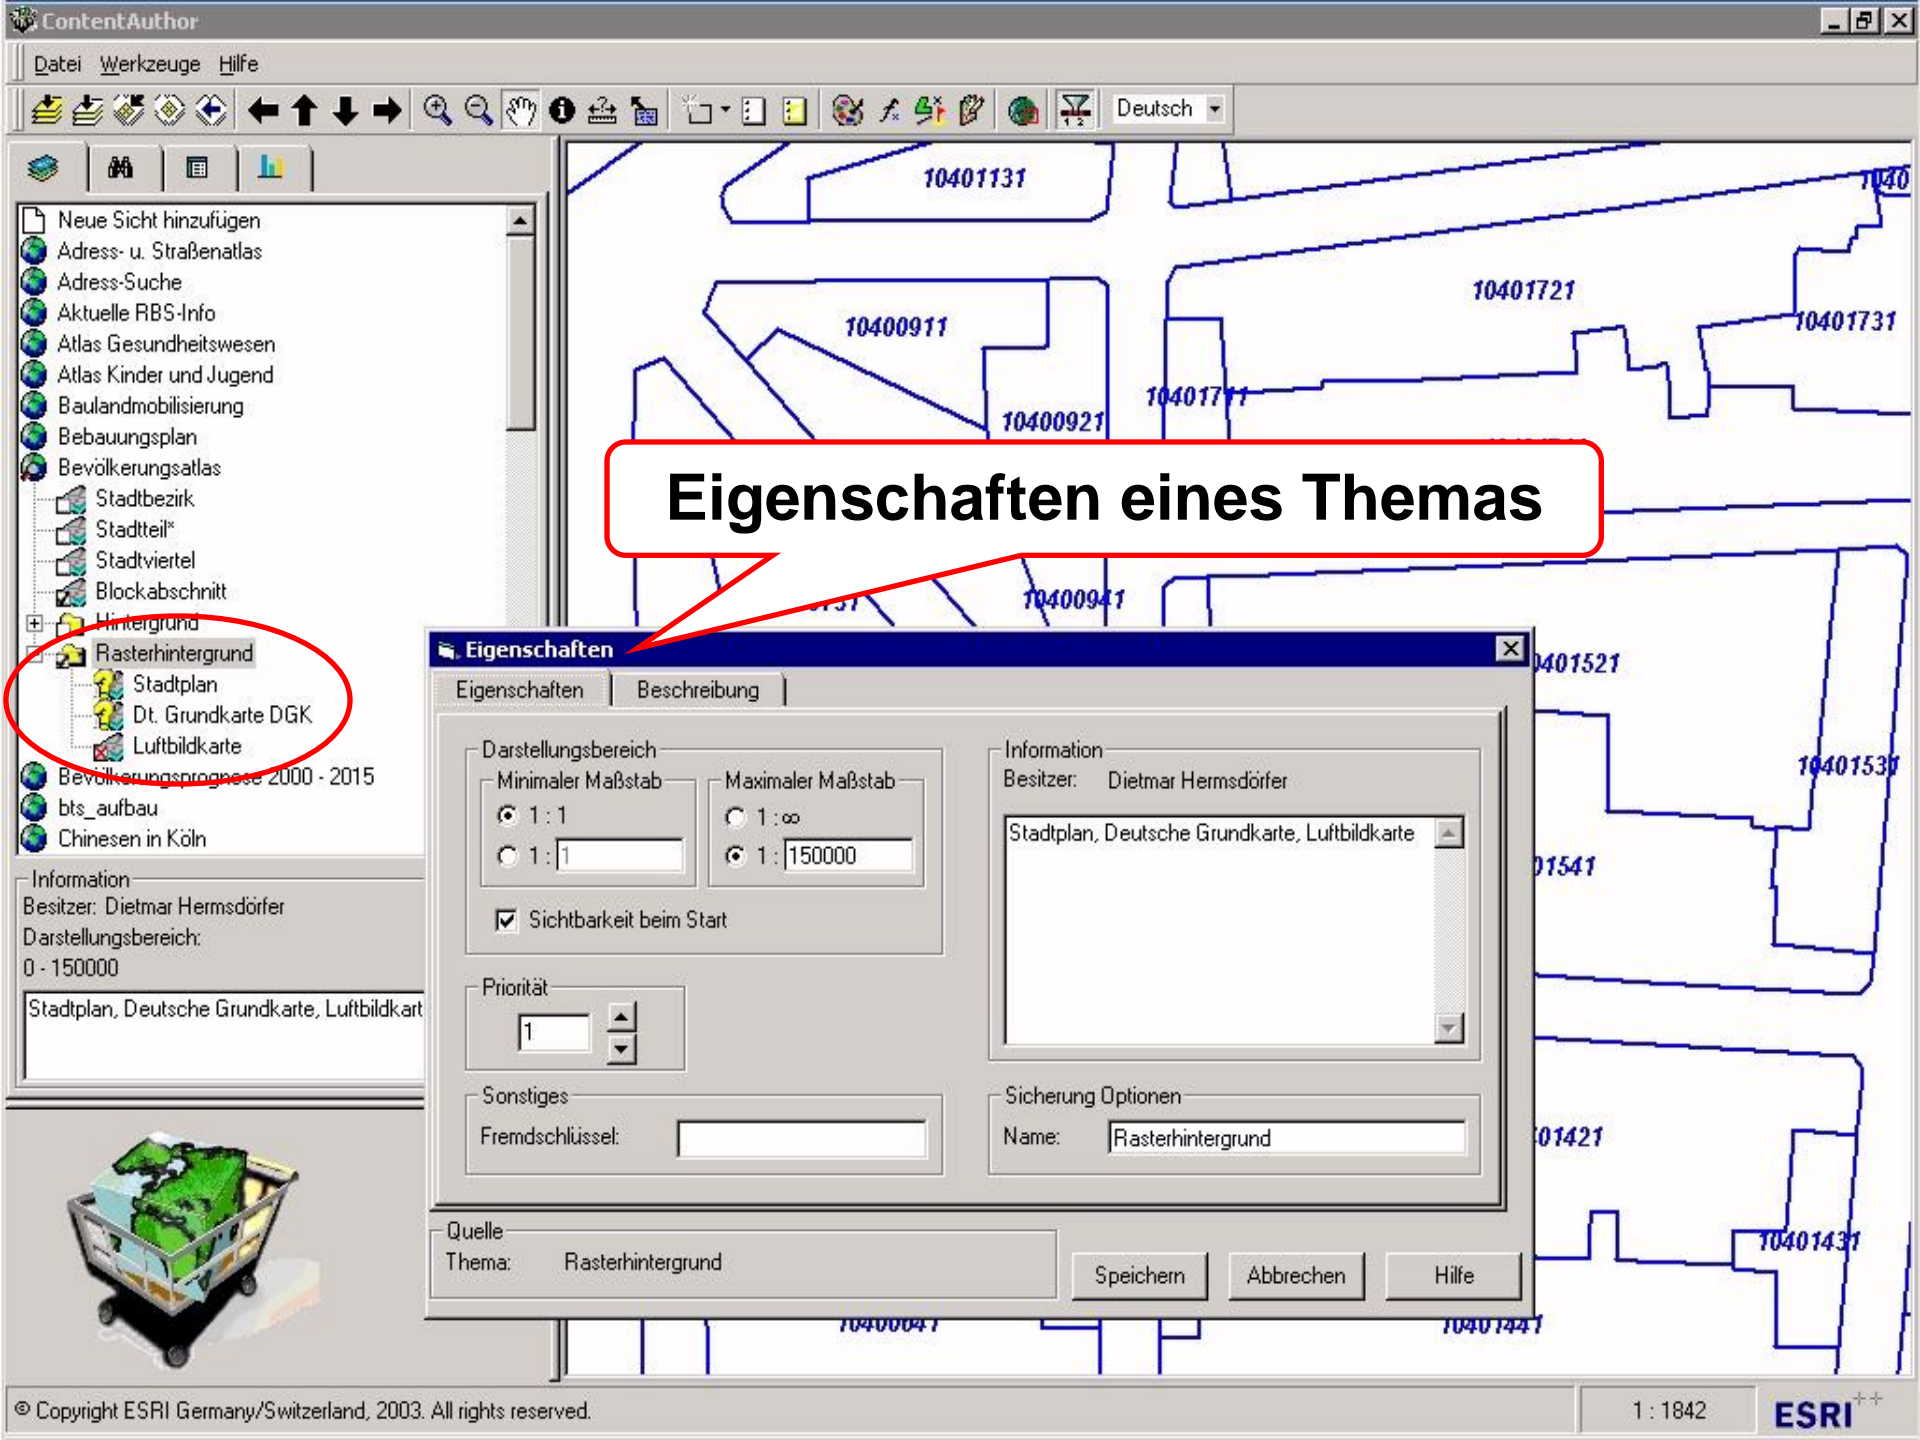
ContentAuthor

Datei Werkzeuge Hilfe

Deutsch

Neue Sicht hinzufügen
Adress- u. Straßenatlas
Adress-Suche
Aktuelle RBS-Info
Atlas Gesundheitswesen
Atlas Kinder und Jugend
Baulandmobilisierung
Bebauungsplan
Bevölkerungsatlas
Stadtbezirk
Stadtteil*
Stadtviertel
Blockabschnitt
Hintergrund
Rasterhintergrund
Stadtplan
Dt. Grundkarte DGK
Luftbildkarte
Bevölkerungsprognose 2000 - 2015
bts_aufbau
Chinesen in Köln

Information
Besitzer: Dietmar Hermsdörfer
Darstellungsbereich:
0 - 150000
Stadtplan, Deutsche Grundkarte, Luftbildkart

10401131
1040
10401721
10400911
10401731
10401711
10400921
10400941
401521
10401531
01541
01421
10401431
10400041
10401441

Eigenschaften eines Themas

Eigenschaften
Eigenschaften | Beschreibung

Darstellungsbereich
Minimaler Maßstab
1 : 1
1 : 1
Maximaler Maßstab
1 : ∞
1 : 150000
Sichtbarkeit beim Start

Priorität
1

Sonstiges
Fremdschlüssel:

Information
Besitzer: Dietmar Hermsdörfer
Stadtplan, Deutsche Grundkarte, Luftbildkarte

Sicherung Optionen
Name: Rasterhintergrund

Quelle
Thema: Rasterhintergrund

Speichern Abbrechen Hilfe

© Copyright ESRI Germany/Switzerland, 2003. All rights reserved.
1 : 1842
ESRI